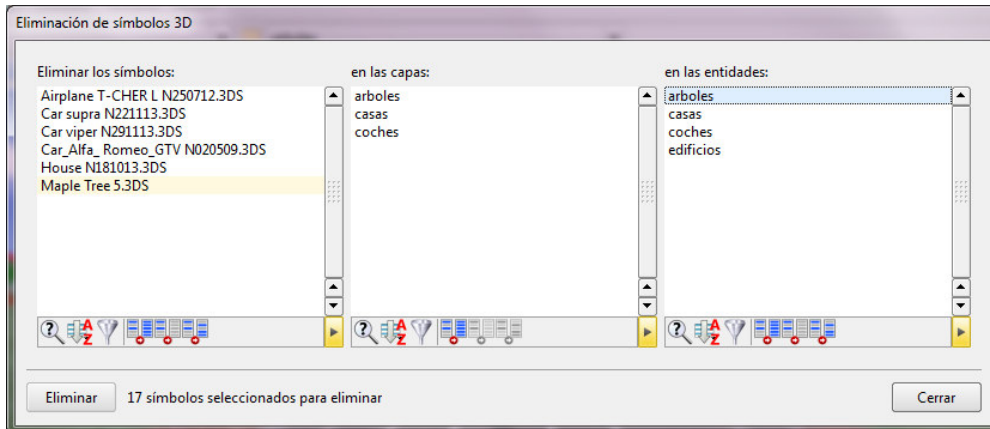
Eliminación de símbolos 3D

Eliminar los símbolos:

Airplane T-CHER L N250712.3DS
Car supra N221113.3DS
Car viper N291113.3DS
Car_Alfa_ Romeo_GTV N020509.3DS
House N181013.3DS
Maple Tree 5.3DS

en las capas:

arboles
casas
coches

en las entidades:

arboles
casas
coches
edificios

Eliminar

17 símbolos seleccionados para eliminar

Cerrar